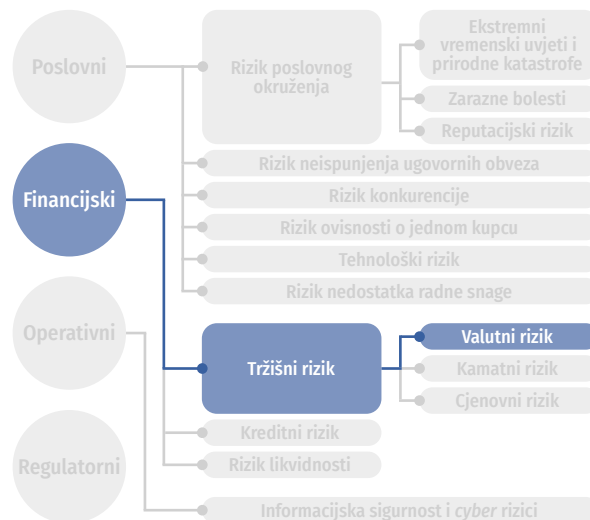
Poslovni

Rizik poslovnog okruženja

Ekstremni vremenski uvjeti i prirodne katastrofe

Zarazne bolesti

Reputacijski rizik

Rizik neispunjenja ugovornih obveza

Financijski

Rizik konkurencije

Rizik ovisnosti o jednom kupcu

Tehnološki rizik

Rizik nedostatka radne snage

Operativni

Tržišni rizik

Valutni rizik

Kamatni rizik

Cjenovni rizik

Kreditni rizik

Regulatorni

Rizik likvidnosti

Informacijska sigurnost i *cyber* rizici